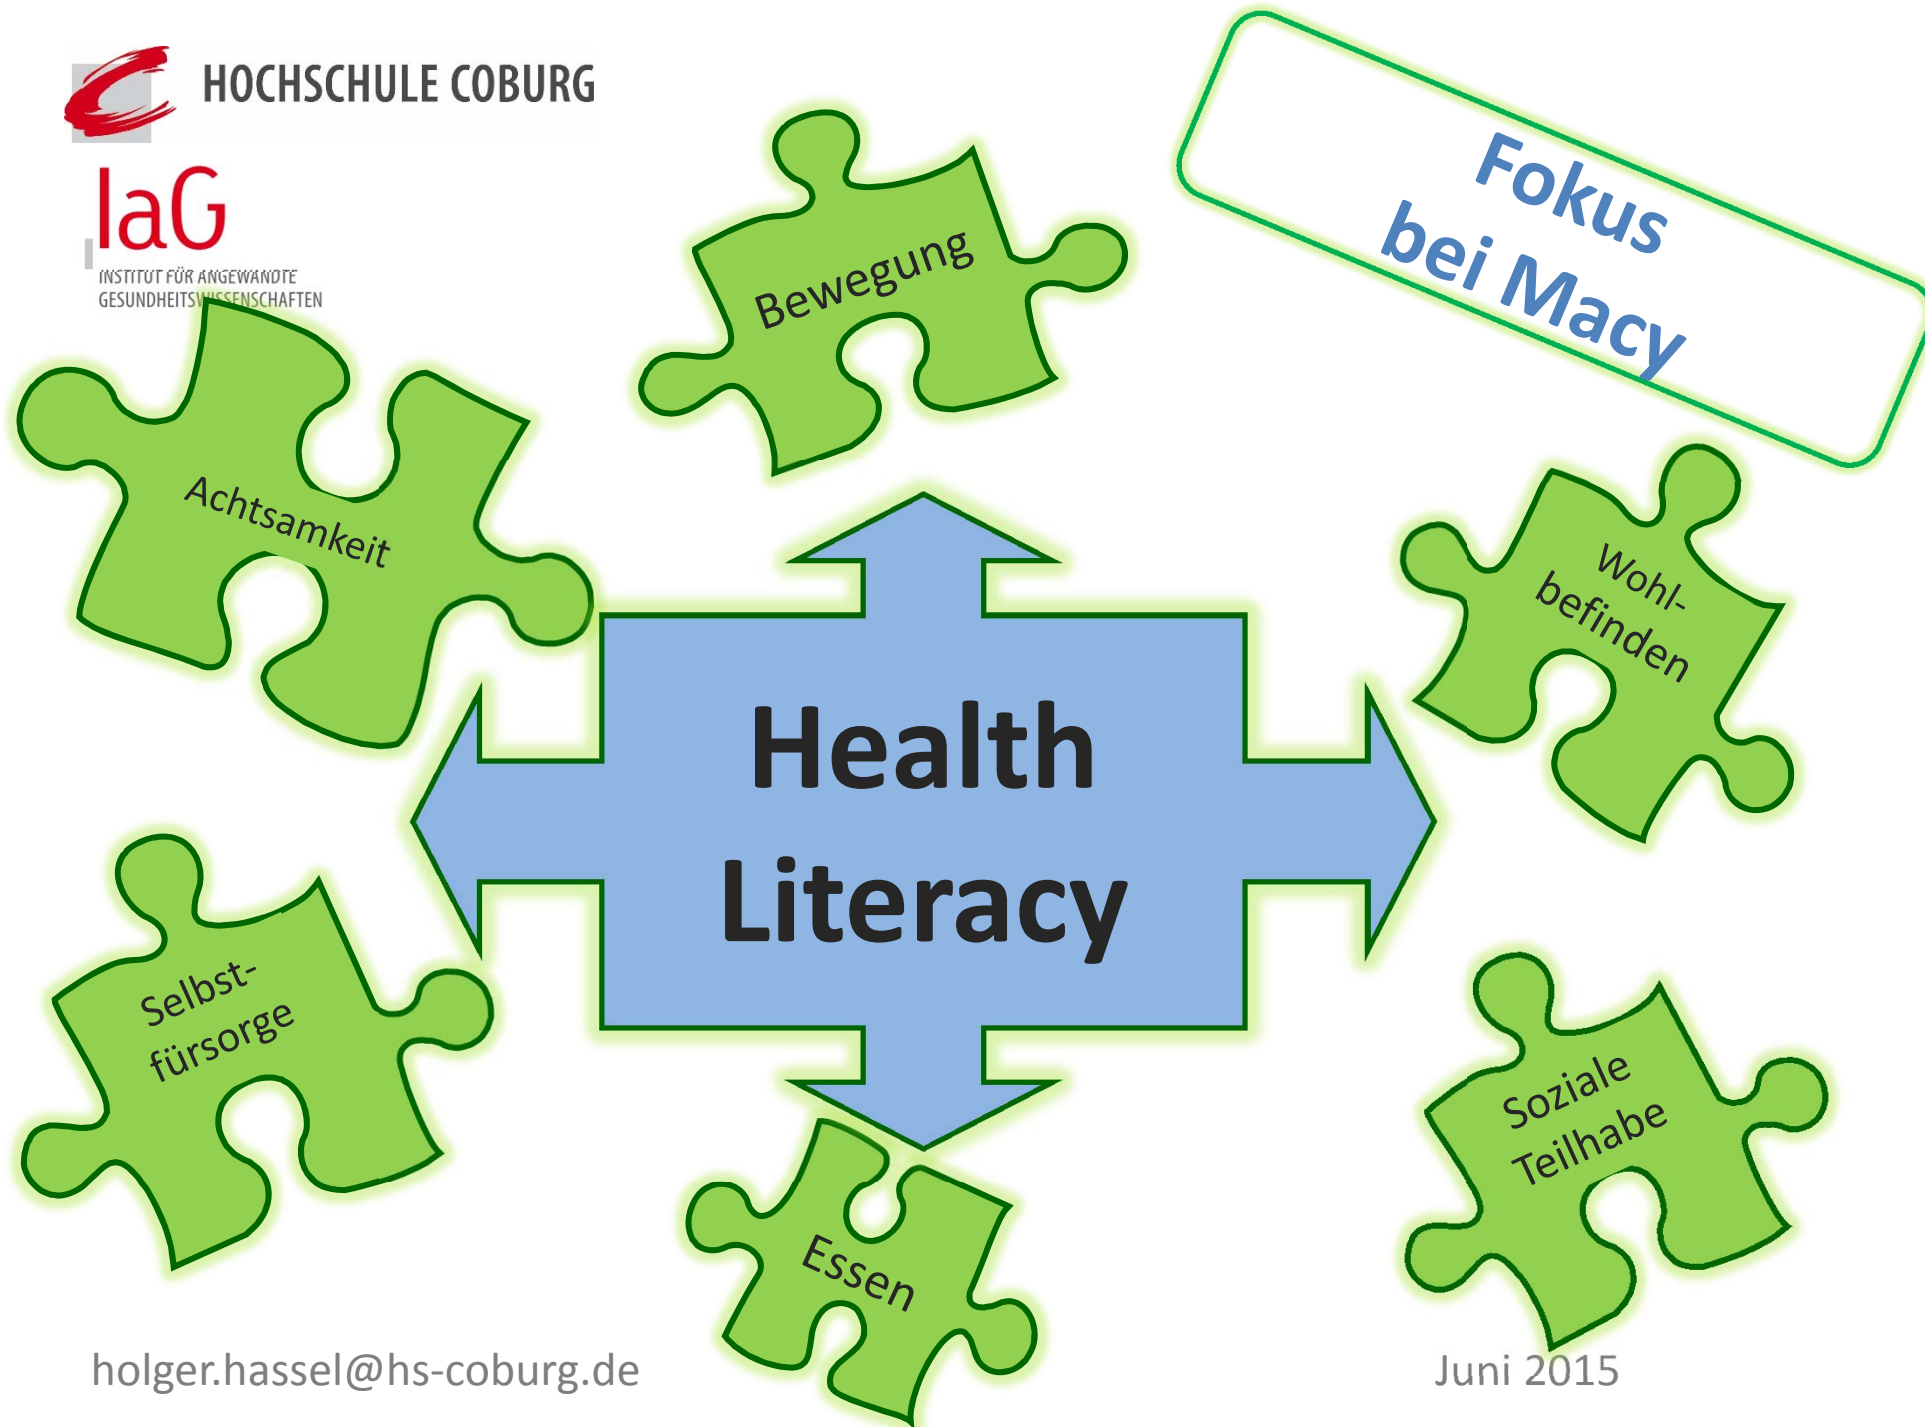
HOCHSCHULE COBURG

IaG
INSTITUT FÜR ANGEWANDTE GESUNDHEITSWISSENSCHAFTEN

Fokus
bei Macy

Bewegung

Achtsamkeit

Wohl-
befinden

Health
Literacy

Selbst-
fürsorge

Soziale
Teilhabe

Essen

holger.hassel@hs-coburg.de

Juni 2015